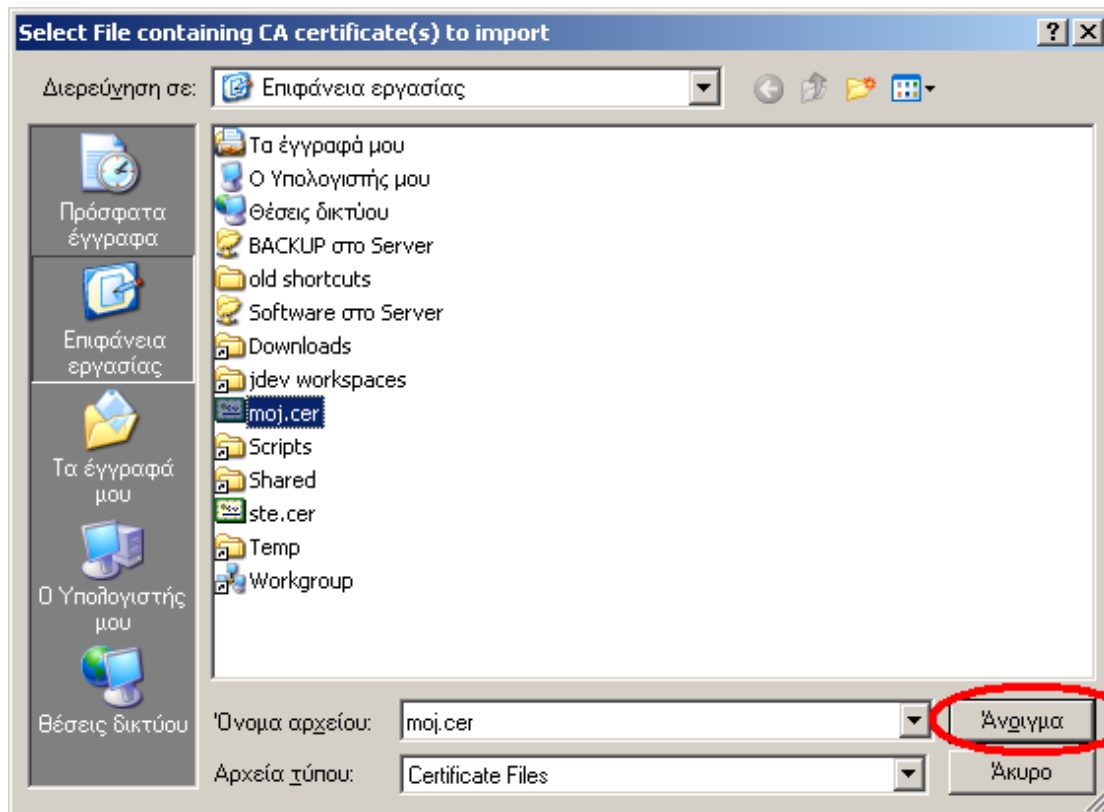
Select File containing CA certificate(s) to import

?

X

Διερεύνηση σε: Επιφάνεια εργασίας

Πρόσφατα έγγραφα

Επιφάνεια εργασίας

Τα έγγραφά μου

Ο Υπολογιστής μου

Θέσεις δικτύου

Τα έγγραφά μου
Ο Υπολογιστής μου
Θέσεις δικτύου
BACKUP στο Server
old shortcuts
Software στο Server
Downloads
jdev workspaces
moj.cer
Scripts
Shared
ste.cer
Temp
Workgroup

Όνομα αρχείου: moj.cer

Άνοιγμα

Αρχεία τύπου: Certificate Files

Άκυρο